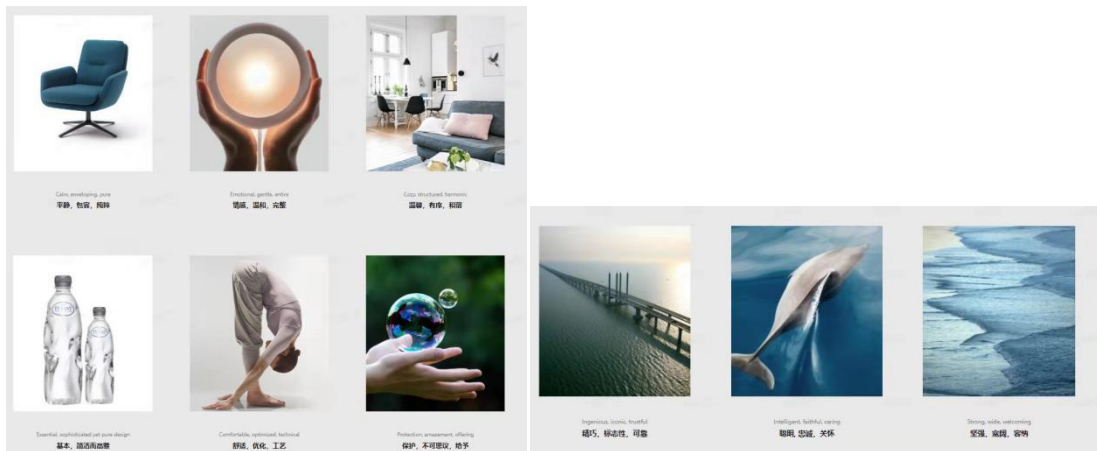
Calm, enveloping, pure
平静，包容，纯粹

Emotional, gentle, entire
情感，温和，完整

Cozy, structured, harmonic
温馨，有序，和谐

Essential, sophisticated yet pure design
基本，简洁而高雅

Comfortable, optimized, technical
舒适，优化，工艺

Protection, amazement, offering
保护，不可思议，给予

Ingenious, iconic, trustful
精巧，标志性，可靠

Intelligent, faithful, caring
聪明，忠诚，关怀

Strong, wide, welcoming
坚强，宽阔，容纳